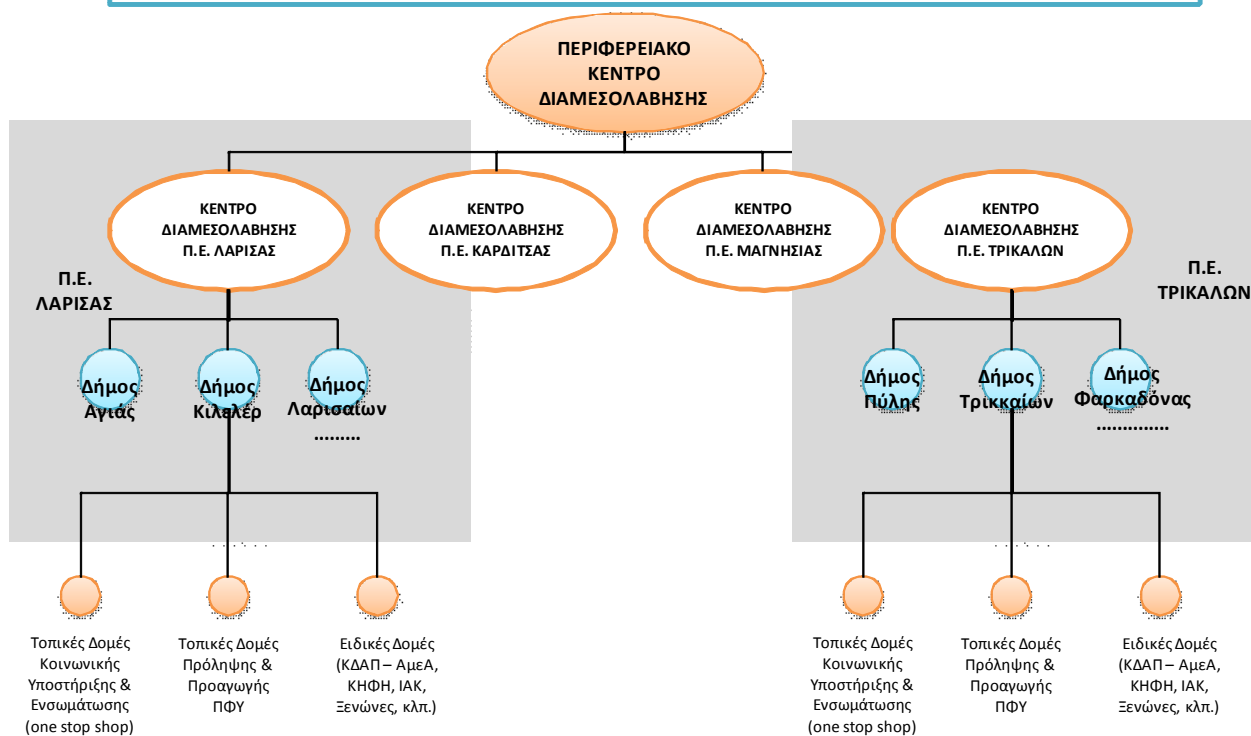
ΠΕΡΙΦΕΡΕΙΑΚΟ ΚΕΝΤΡΟ ΔΙΑΜΕΣΟΛΑΒΗΣΗΣ

ΚΕΝΤΡΟ ΔΙΑΜΕΣΟΛΑΒΗΣΗΣ Π.Ε. ΛΑΡΙΣΑΣ

ΚΕΝΤΡΟ ΔΙΑΜΕΣΟΛΑΒΗΣΗΣ Π.Ε. ΚΑΡΔΙΤΣΑΣ

ΚΕΝΤΡΟ ΔΙΑΜΕΣΟΛΑΒΗΣΗΣ Π.Ε. ΜΑΓΝΗΣΙΑΣ

ΚΕΝΤΡΟ ΔΙΑΜΕΣΟΛΑΒΗΣΗΣ Π.Ε. ΤΡΙΚΑΛΩΝ

Π.Ε. ΛΑΡΙΣΑΣ

Π.Ε. ΤΡΙΚΑΛΩΝ

Δήμος Αγιάς

Δήμος Κιλελέρ

Δήμος Λαρισαίων ………

Δήμος Πύλης

Δήμος Τρικκαίων

Δήμος Φαρκαδόνας …………

Τοπικές Δομές Κοινωνικής Υποστήριξης & Ενσωμάτωσης (one stop shop)

Τοπικές Δομές Πρόληψης & Προαγωγής ΠΦΥ

Ειδικές Δομές (ΚΔΑΠ – ΑμεΑ, ΚΗΦΗ, ΙΑΚ, Ξενώνες, κλπ.)

Τοπικές Δομές Κοινωνικής Υποστήριξης & Ενσωμάτωσης (one stop shop)

Τοπικές Δομές Πρόληψης & Προαγωγής ΠΦΥ

Ειδικές Δομές (ΚΔΑΠ – ΑμεΑ, ΚΗΦΗ, ΙΑΚ, Ξενώνες, κλπ.)